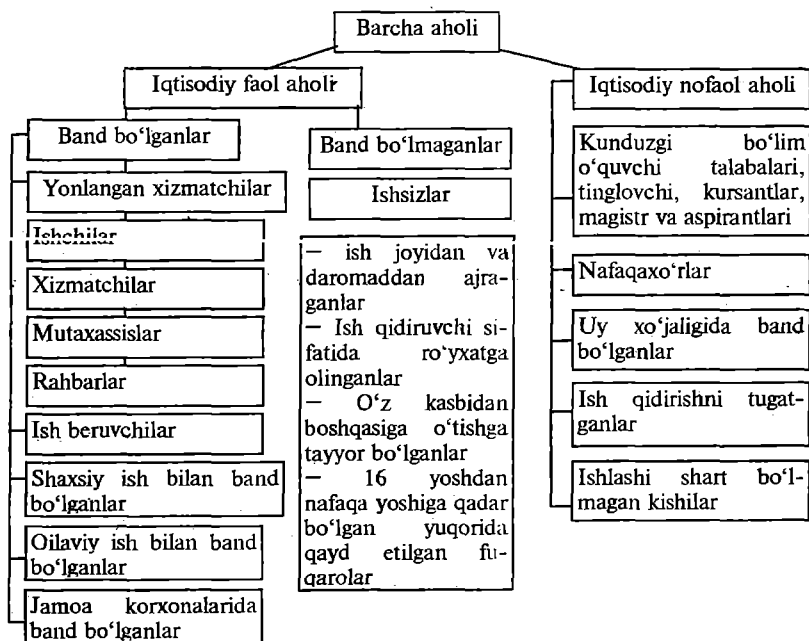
Barcha aholi

Iqtisodiy faol aholi

Iqtisodiy nofaol aholi

Band bo'lganlar

Band bo'lmaganlar

Yonlangan xizmatchilar

Ishsizlar

Ishchilar

Xizmatchilar

Mutaxassislar

Rahbarlar

Ish beruvchilar

Shaxsiy ish bilan band bo'lganlar

Oilaviy ish bilan band bo'lganlar

Jamoa korxonalarida band bo'lganlar

— ish joyidan va daromaddan ajraganlar
— Ish qidiruvchi sifatida ro'yxatga olinganlar
— O'z kasbidan boshqasiga o'tishga tayyor bo'lganlar
— 16 yoshdan nafaqa yoshiga qadar bo'lgan yuqorida qayd etilgan fuqarolar

Kunduzgi bo'lim o'quvchi talabalari, tinglovchi, kursantlar, magistr va aspirantlari

Nafaqaxo'rlar

Uy xo'jaligida band bo'lganlar

Ish qidirishni tugatganlar

Ishlashi shart bo'lmagan kishilar